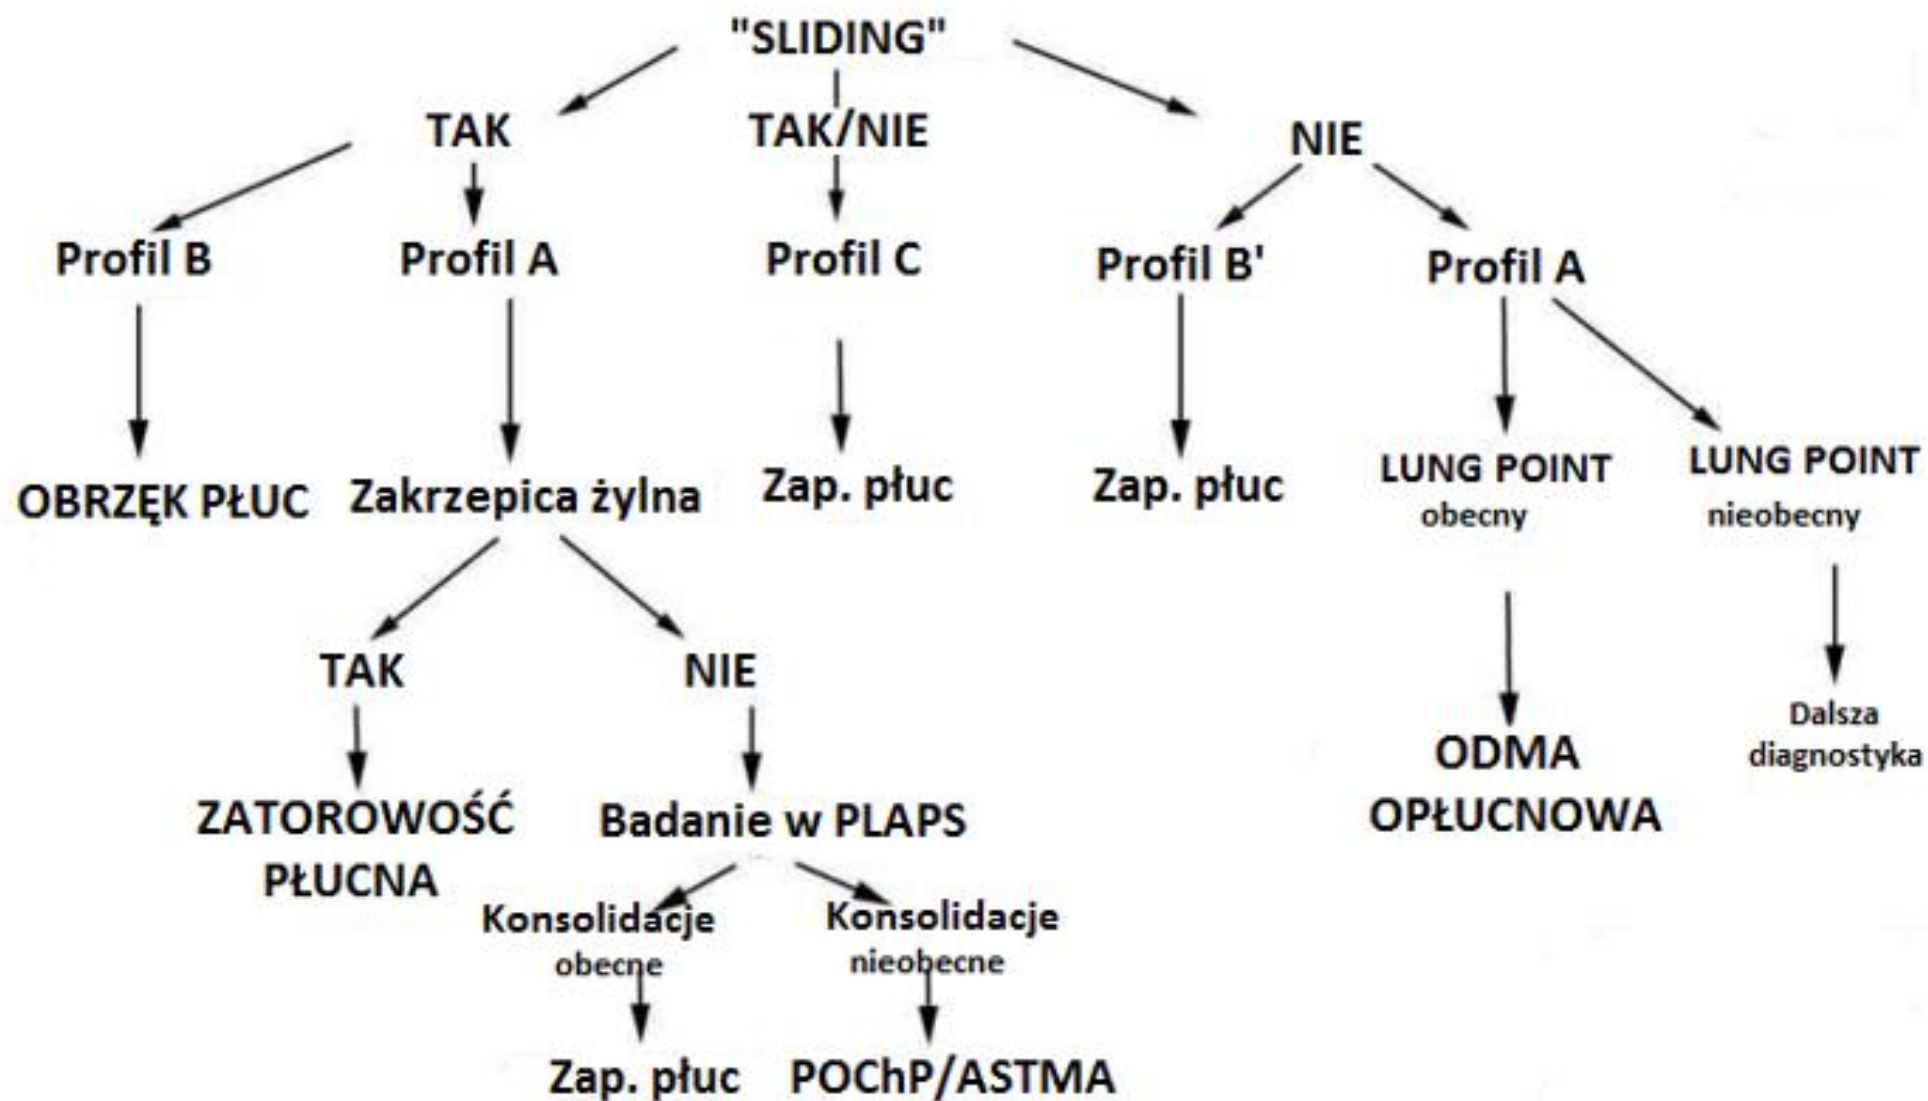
"SLIDING"

TAK

TAK/NIE

NIE

Profil B

Profil A

Profil C

Profil B'

Profil A

OBRZĘK PŁUC

Zakrzepica żylna

Zap. płuc

Zap. płuc

LUNG POINT obecny

LUNG POINT nieobecny

TAK

NIE

ZATOROWOŚĆ PŁUCNA

Badanie w PLAPS

ODMA OPŁUCNOWA

Dalsza diagnostyka

Konsolidacje obecne

Konsolidacje nieobecne

Zap. płuc

POChP/ASTMA